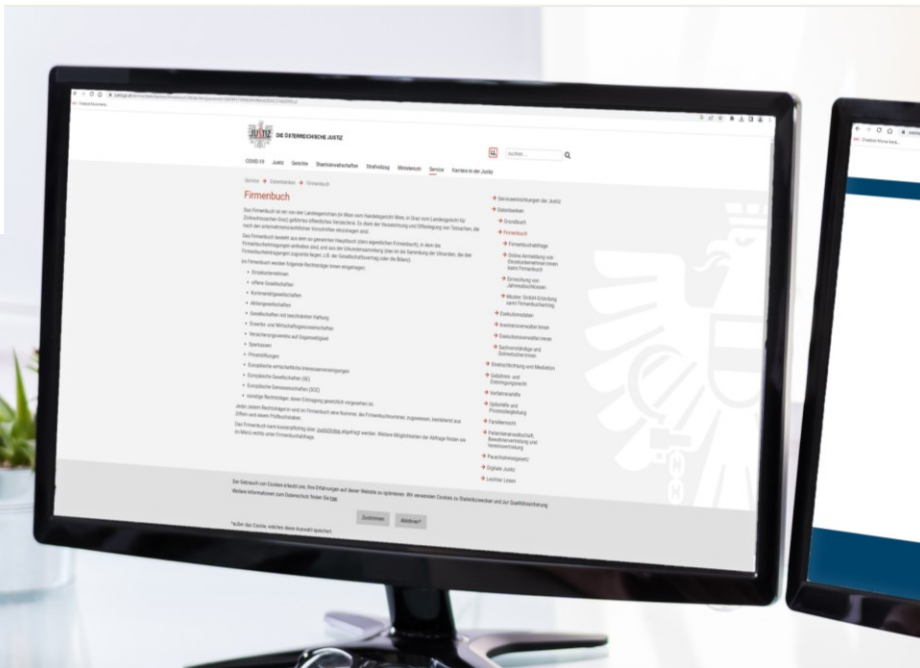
JUSTIZ DIE ÖSTERREICHISCHE JUSTIZ

Suchen

COVID-19 Justiz Gerichte Staatsanwaltschaften Strafvollzug Ministerium Service Karriere in der Justiz

Service → Datenbanken → Firmenbuch

Firmenbuch

Das Firmenbuch ist ein von den Landesgerichten (in Wien vom Handelsgericht Wien, in Graz vom Landesgericht für Zivilrechtssachen Graz) geführtes öffentliches Verzeichnis. Es dient der Verzeichnung und Offenlegung von Tatsachen, die nach den unternehmensrechtlichen Vorschriften einzutragen sind.

Das Firmenbuch besteht aus dem so genannten Hauptbuch (dem eigentlichen Firmenbuch), in dem die Firmenbucheintragungen enthalten sind, und aus der Urkundensammlung (das ist die Sammlung der Urkunden, die den Firmenbucheintragungen zugrunde liegen, z.B. der Gesellschaftsvertrag oder die Bilanz).

Im Firmenbuch werden folgende Rechtsträger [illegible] eingetragen:

- Einzelunternehmen
- offene Gesellschaften
- Kommanditgesellschaften
- Aktiengesellschaften
- Gesellschaften mit beschränkter Haftung
- Erwerbs- und Wirtschaftsgenossenschaften
- Versicherungsvereine auf Gegenseitigkeit
- Sparkassen
- Privatstiftungen
- Europäische wirtschaftliche Interessenvereinigungen
- Europäische Gesellschaften (SE)
- Europäische Genossenschaften (SCE)
- sonstige Rechtsträger, deren Eintragung gesetzlich vorgesehen ist.

Jeder Rechtsträger wird im Firmenbuch eine Nummer, die Firmenbuchnummer, zugewiesen, bestehend aus Ziffern und einem Prüfbuchstaben.

Das Firmenbuch kann kostenpflichtig über Justizonline abgefragt werden. Weitere Möglichkeiten der Abfrage finden sie im Menü rechts unter Firmenbuchabfrage.

→ Serviceeinrichtungen der Justiz
→ Datenbanken
→ Grundbuch
→ Firmenbuch
→ Firmenbuchabfrage
→ Online-Anmeldung von Einzelunternehmen beim Firmenbuch
→ Einreichung von Jahresabschlüssen
→ Muster: GmbH-Gründung samt Firmenbucheintrag
→ Ediktsdatei
→ Insolvenzverwalter:innen
→ Exekutionsverwalter:innen
→ Sachverständige und Dolmetscher:innen
→ Streitschlichtung und Mediation
→ Gebühren- und Einbringungsrecht
→ Verfahrenshilfe
→ Opferhilfe und Prozessbegleitung
→ Familienrecht
→ Patientenanwaltschaft, Bewohnervertretung und Vereinssachwalterschaft
→ Rauschgiftabgabe
→ Digitale Justiz
→ Leichter Lesen

Der Gebrauch von Cookies erlaubt uns, Ihre Erfahrungen auf dieser Website zu optimieren. Wir verwenden Cookies zu Statistikzwecken und zur Qualitätssicherung. Weitere Informationen zum Datenschutz finden Sie hier.

Zustimmen Ablehnen*

*außer den Cookie, welches diese Auswahl speichert.